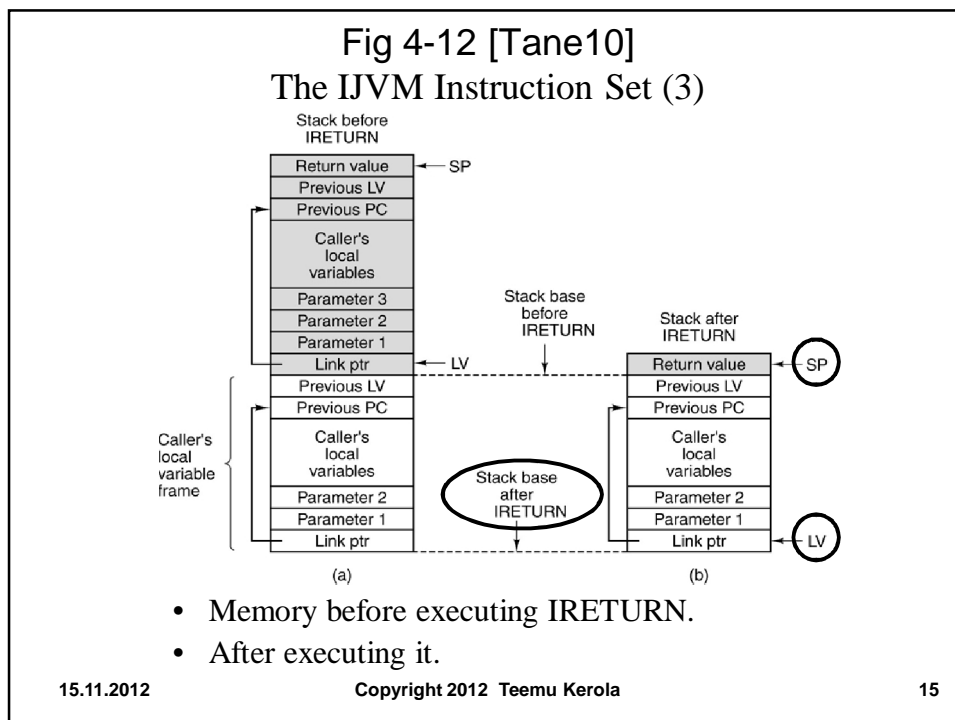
Fig 4-12 [Tane10]

The IJVM Instruction Set (3)

Stack before IRETURN

| |
|---|
| Return value |
| Previous LV |
| Previous PC |
| Caller's local variables |
| Parameter 3 |
| Parameter 2 |
| Parameter 1 |
| Link ptr |
| Previous LV |
| Previous PC |
| Caller's local variables |
| Parameter 2 |
| Parameter 1 |
| Link ptr |

SP

LV

Caller's local variable frame

Stack base before IRETURN

Stack base after IRETURN

Stack after IRETURN

| |
|---|
| Return value |
| Previous LV |
| Previous PC |
| Caller's local variables |
| Parameter 2 |
| Parameter 1 |
| Link ptr |

SP

LV

(a)

(b)

• Memory before executing IRETURN.

• After executing it.

15.11.2012 Copyright 2012 Teemu Kerola 15